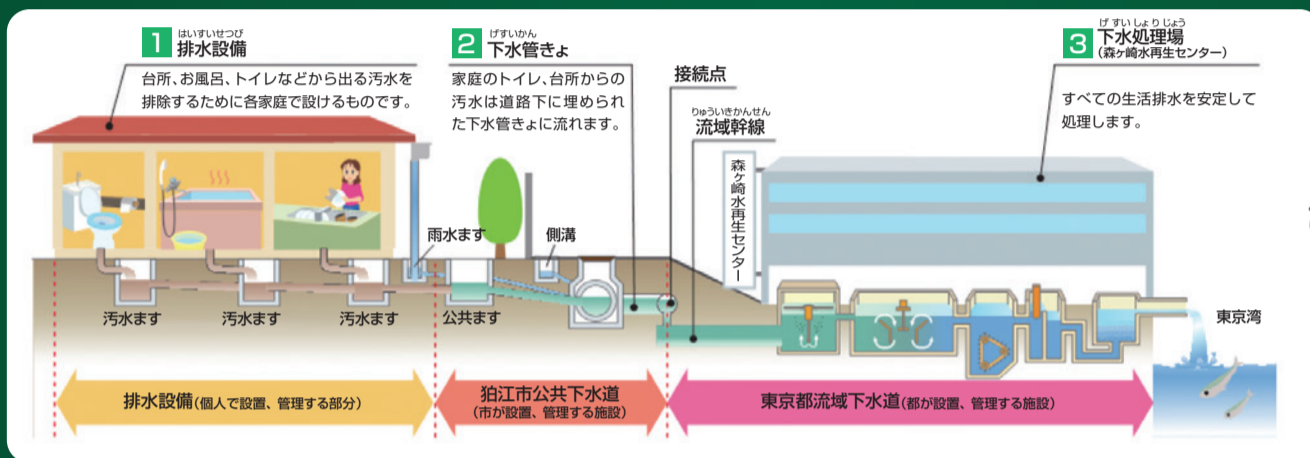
1 はいすいせつび
排水設備
台所、お風呂、トイレなどから出る汚水を排除するために各家庭で設けるものです。

2 げすいかん
下水管きょ
家庭のトイレ、台所からの汚水は道路下に埋められた下水管きょに流れます。

接続点

りゅういきかんせん
流域幹線

3 げすいしょりじょう
下水処理場
(森ヶ崎水再生センター)
すべての生活排水を安定して処理します。

森ヶ崎水再生センター

雨水ます
側溝
汚水ます
汚水ます
汚水ます
公共ます
東京湾

排水設備(個人で設置、管理する部分)
狛江市公共下水道
(市が設置、管理する施設)
東京都流域下水道(都が設置、管理する施設)